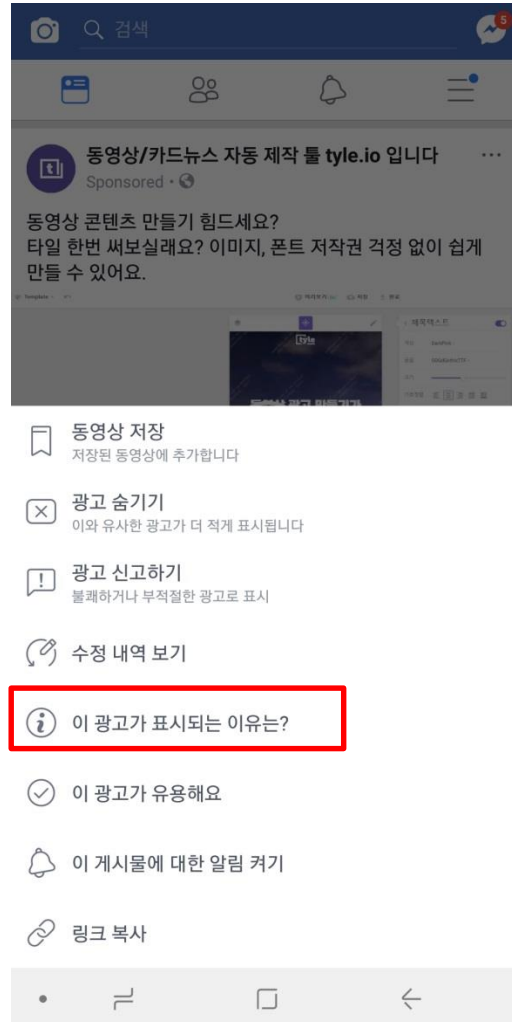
검색

5

동영상/카드뉴스 자동 제작 툴 tyle.io 입니다

Sponsored ·

동영상 콘텐츠 만들기 힘드세요?
타일 한번 써보실래요? 이미지, 폰트 저작권 걱정 없이 쉽게 만들 수 있어요.

tyle

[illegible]

동영상 저장
저장된 동영상에 추가합니다

광고 숨기기
이와 유사한 광고가 더 적게 표시됩니다

광고 신고하기
불쾌하거나 부적절한 광고로 표시

수정 내역 보기

이 광고가 표시되는 이유는?

이 광고가 유용해요

이 게시물에 대한 알림 켜기

링크 복사